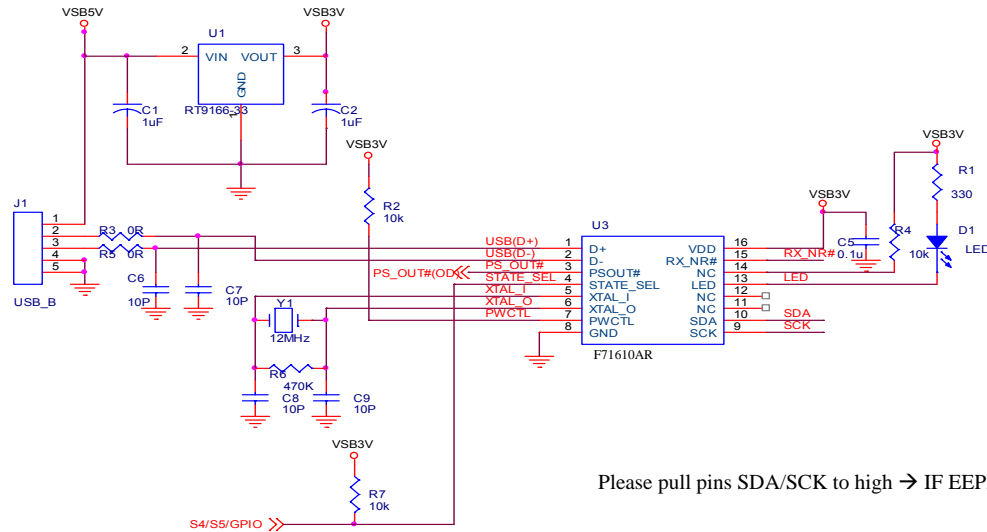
VSB5V
U1
VSB3V
2
VIN
VOUT
3
GND
C1
1uF
RT9166-33
C2
1uF
VSB3V
J1
1
2
3
4
5
USB_B
R3 0R
R5 0R
C6
10P
C7
10P
R2
10k
Y1
12MHz
R6
470K
C8
10P
C9
10P
VSB3V
R7
10k
S4/S5/GPIO
USB(D+)
USB(D-)
PS_OUT#
PS_OUT#(OD)
STATE_SEL
XTAL_I
XTAL_O
PWCTL
U3
1 D+
2 D-
3 PSOUT#
4 STATE_SEL
5 XTAL_I
6 XTAL_O
7 PWCTL
8 GND
VDD 16
RX_NR# 15
NC 14
LED 13
NC 12
NC 11
SDA 10
SCK 9
F71610AR
RX_NR#
LED
SDA
SCK
VSB3V
C5
0.1u
R4
10k
VSB3V
R1
330
D1
LED
Please pull pins SDA/SCK to high → IF EEP